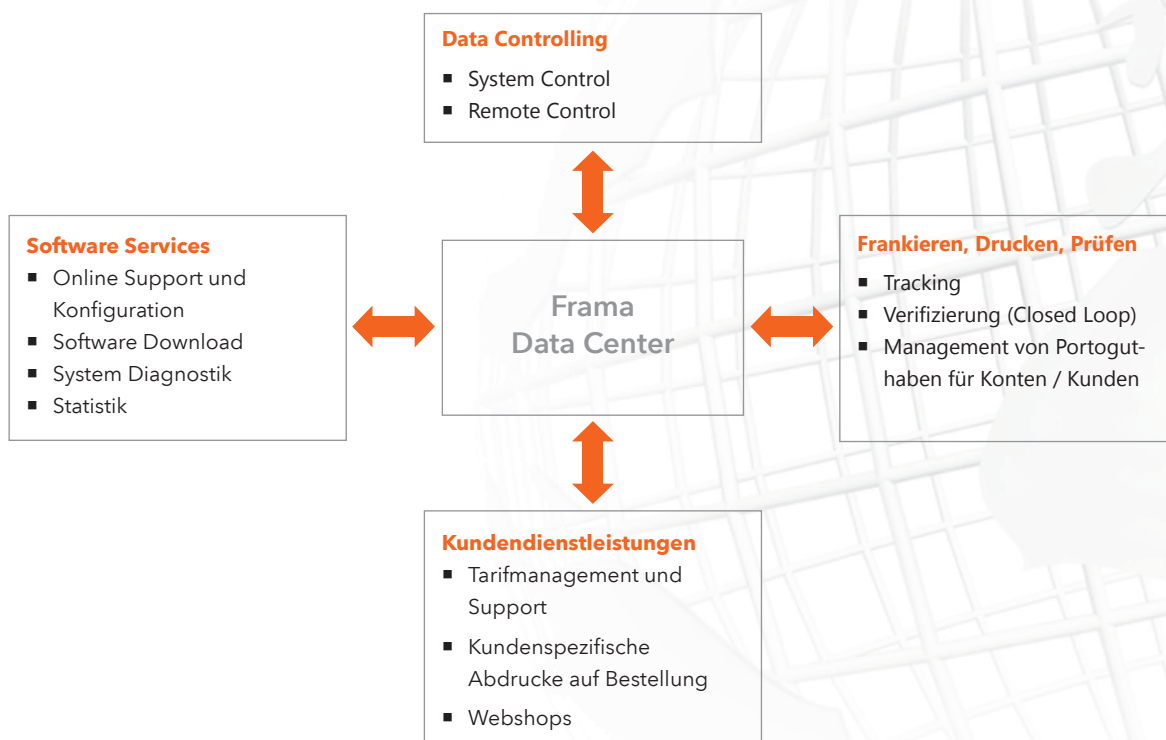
Data Controlling
- System Control
- Remote Control

Software Services
- Online Support und Konfiguration
- Software Download
- System Diagnostik
- Statistik

Frama Data Center

Frankieren, Drucken, Prüfen
- Tracking
- Verifizierung (Closed Loop)
- Management von Portoguthaben für Konten / Kunden

Kundendienstleistungen
- Tarifmanagement und Support
- Kundenspezifische Abdrucke auf Bestellung
- Webshops